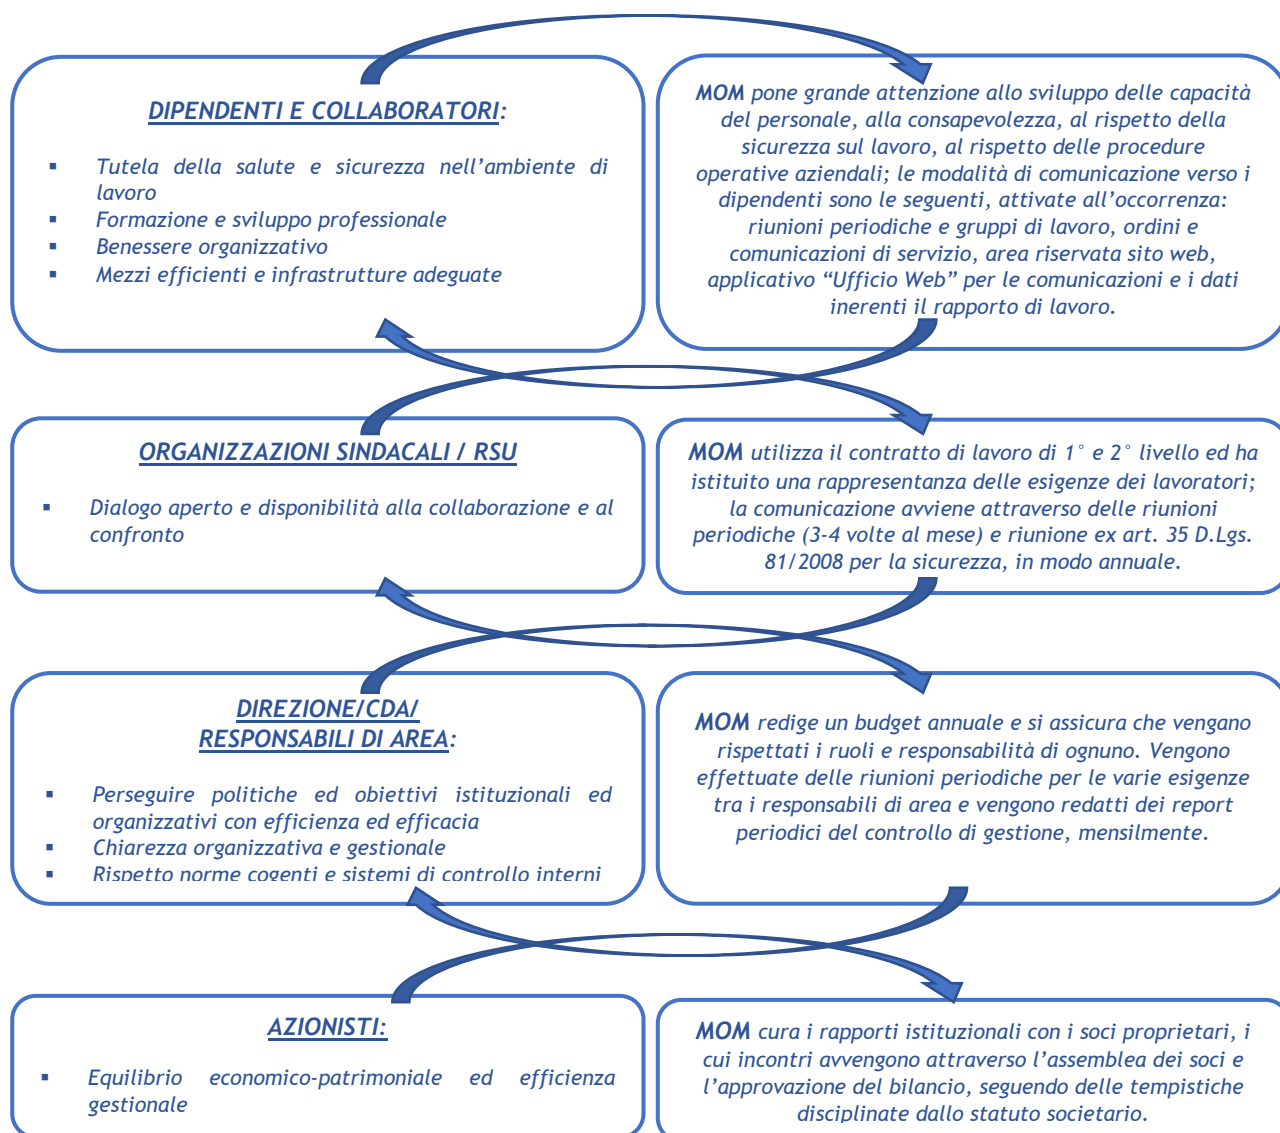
DIPENDENTI E COLLABORATORI:

- Tutela della salute e sicurezza nell'ambiente di lavoro
- Formazione e sviluppo professionale
- Benessere organizzativo
- Mezzi efficienti e infrastrutture adeguate

MOM pone grande attenzione allo sviluppo delle capacità del personale, alla consapevolezza, al rispetto della sicurezza sul lavoro, al rispetto delle procedure operative aziendali; le modalità di comunicazione verso i dipendenti sono le seguenti, attivate all'occorrenza: riunioni periodiche e gruppi di lavoro, ordini e comunicazioni di servizio, area riservata sito web, applicativo "Ufficio Web" per le comunicazioni e i dati inerenti il rapporto di lavoro.

ORGANIZZAZIONI SINDACALI / RSU

- Dialogo aperto e disponibilità alla collaborazione e al confronto

MOM utilizza il contratto di lavoro di 1° e 2° livello ed ha istituito una rappresentanza delle esigenze dei lavoratori; la comunicazione avviene attraverso delle riunioni periodiche (3-4 volte al mese) e riunione ex art. 35 D.Lgs. 81/2008 per la sicurezza, in modo annuale.

DIREZIONE/CDA/ RESPONSABILI DI AREA:

- Perseguire politiche ed obiettivi istituzionali ed organizzativi con efficienza ed efficacia
- Chiarezza organizzativa e gestionale
- Rispetto norme cogenti e sistemi di controllo interni

MOM redige un budget annuale e si assicura che vengano rispettati i ruoli e responsabilità di ognuno. Vengono effettuate delle riunioni periodiche per le varie esigenze tra i responsabili di area e vengono redatti dei report periodici del controllo di gestione, mensilmente.

AZIONISTI:

- Equilibrio economico-patrimoniale ed efficienza gestionale

MOM cura i rapporti istituzionali con i soci proprietari, i cui incontri avvengono attraverso l'assemblea dei soci e l'approvazione del bilancio, seguendo delle tempistiche disciplinate dallo statuto societario.